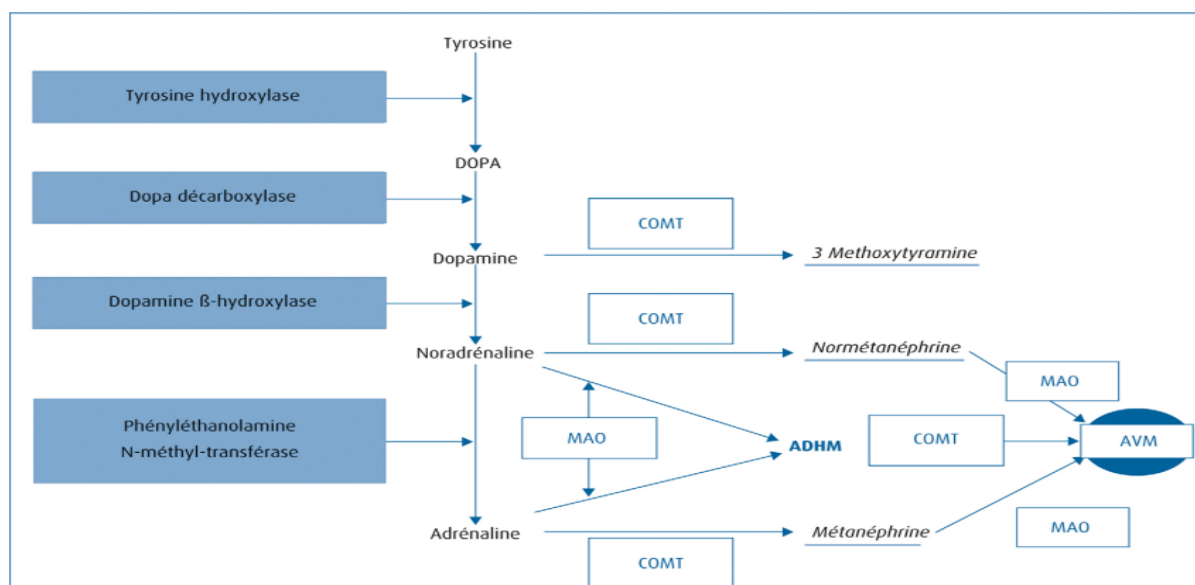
Tyrosine

Tyrosine hydroxylase

DOPA

Dopa décarboxylase

COMT

Dopamine

3 Methoxytyramine

Dopamine ß-hydroxylase

COMT

Noradrénaline

Normétanéphrine

MAO

Phényléthanolamine N-méthyl-transférase

MAO

ADHM

COMT

AVM

Adrénaline

Métanéphrine

MAO

COMT